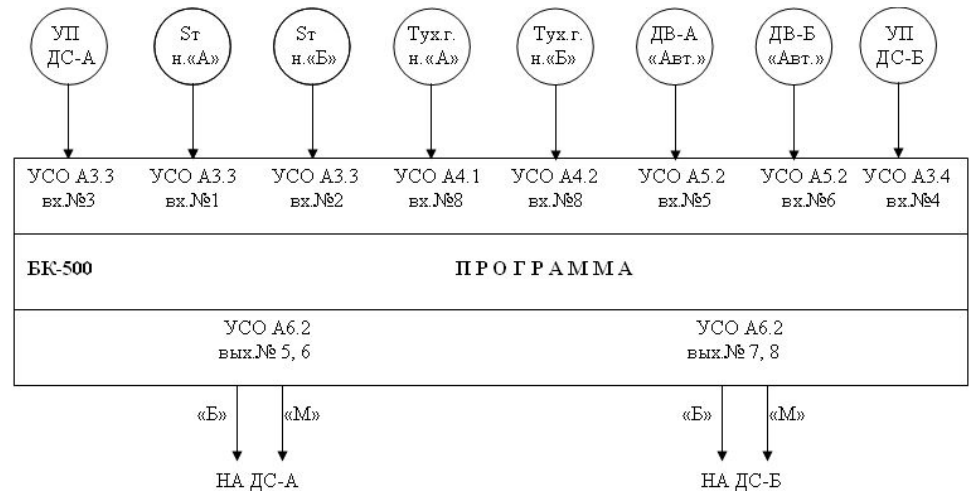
УП ДС-А

Sт н.«А»

Sт н.«Б»

Тух.г. н.«А»

Тух.г. н.«Б»

ДВ-А «Авт.»

ДВ-Б «Авт.»

УП ДС-Б

УСО А3.3 вх.№3

УСО А3.3 вх.№1

УСО А3.3 вх.№2

УСО А4.1 вх.№8

УСО А4.2 вх.№8

УСО А5.2 вх.№5

УСО А5.2 вх.№6

УСО А3.4 вх.№4

БК-500

П Р О Г Р А М М А

УСО А6.2 вых.№ 5, 6

УСО А6.2 вых.№ 7, 8

«Б» «М»

«Б» «М»

НА ДС-А

НА ДС-Б